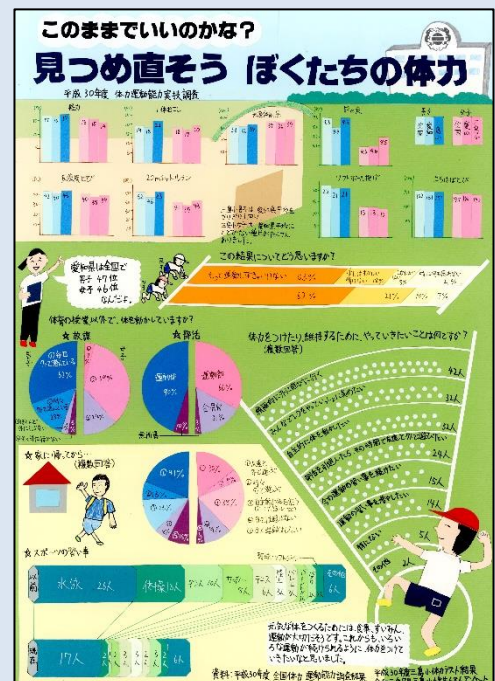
このままでいいのかな？

見つめ直そう ぼくたちの体力

平成30年度 体力運動能力実技調査

握力

上体起こし

長座体前屈

反復横とび

20mシャトルラン

50m走

立ち幅とび

ソフトボール投げ

愛知県は全国で
男子 47位
女子 46位
なんだ。

この結果についてどう思いますか？

もっと体力をつけたい

体育の授業以外で、体を動かしていますか？

★放課

★部活

運動部

★家に帰ってから
（複数回答）

★スポーツの習い事

水泳 23人

体操 13人

17人

体力をつけたり、維持するために、やっていきたいことは何ですか？
（複数回答）

43人

33人

24人

15人

5人

元気な体をつくるためには、食事、すいみん、運動が大切だそうです。これからもいろいろな運動が続けられるように、体をきたえていきたいと思いました。

資料：平成30年度 全国体力 運動能力調査結果

平成30年度 三年生 体力テスト結果